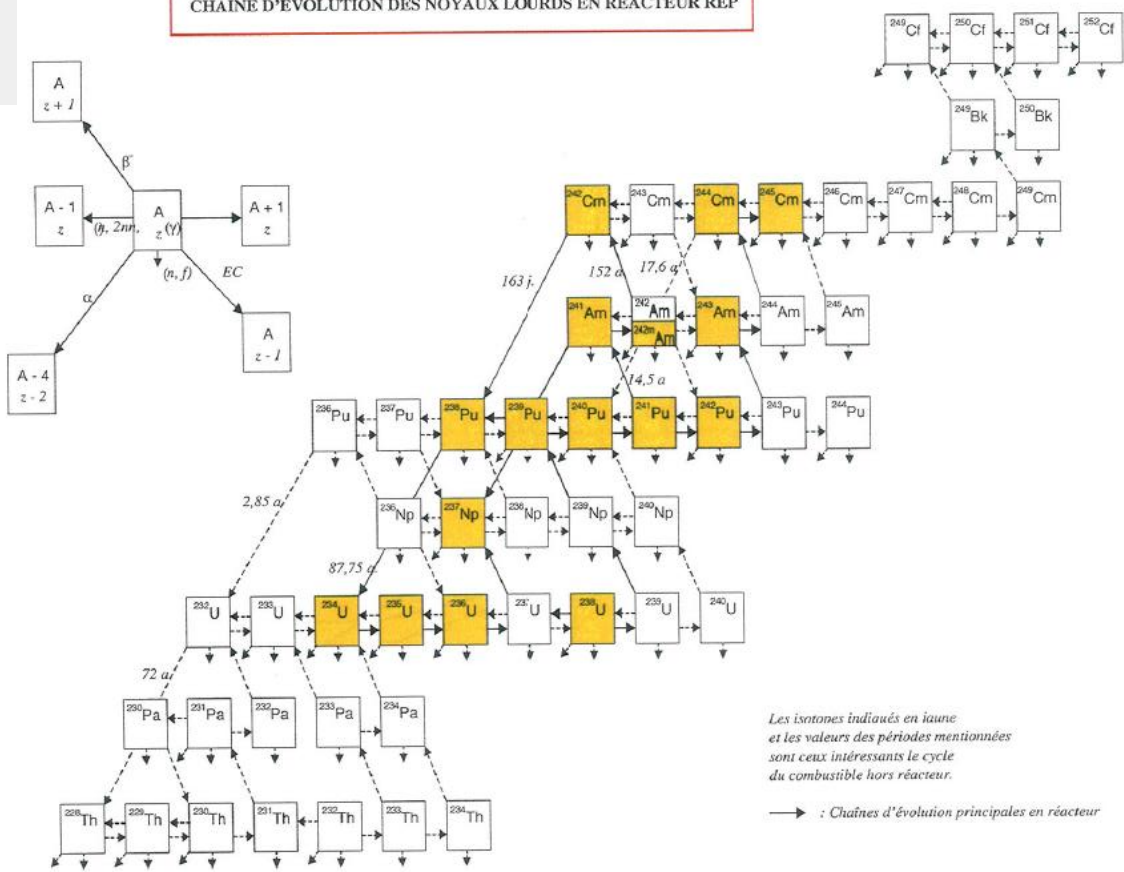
CHAINE D'ÉVOLUTION DES NOYAUX LOURDS EN RÉACTEUR REP

A
z + 1

$\beta^-$

A - 1
z

(n, 2n)

A
z

(γ)

A + 1
z

(n, f)

EC

α

A
z - 1

A - 4
z - 2

$^{249}$Cf $^{250}$Cf $^{251}$Cf $^{252}$Cf

$^{249}$Bk $^{250}$Bk

$^{242}$Cm $^{243}$Cm $^{244}$Cm $^{245}$Cm $^{246}$Cm $^{247}$Cm $^{248}$Cm $^{249}$Cm

163 j.

152 a

17,6 a

$^{241}$Am $^{242}$Am $^{242m}$Am $^{243}$Am $^{244}$Am $^{245}$Am

14,5 a

$^{236}$Pu $^{237}$Pu $^{238}$Pu $^{239}$Pu $^{240}$Pu $^{241}$Pu $^{242}$Pu $^{243}$Pu $^{244}$Pu

2,85 a

$^{236}$Np $^{237}$Np $^{238}$Np $^{239}$Np $^{240}$Np

87,75 a

$^{232}$U $^{233}$U $^{234}$U $^{235}$U $^{236}$U $^{237}$U $^{238}$U $^{239}$U $^{240}$U

72 a

$^{230}$Pa $^{231}$Pa $^{232}$Pa $^{233}$Pa $^{234}$Pa

$^{228}$Th $^{229}$Th $^{230}$Th $^{231}$Th $^{232}$Th $^{233}$Th $^{234}$Th

Les isotopes indiqués en jaune et les valeurs des périodes mentionnées sont ceux intéressants le cycle du combustible hors réacteur.

: Chaînes d'évolution principales en réacteur